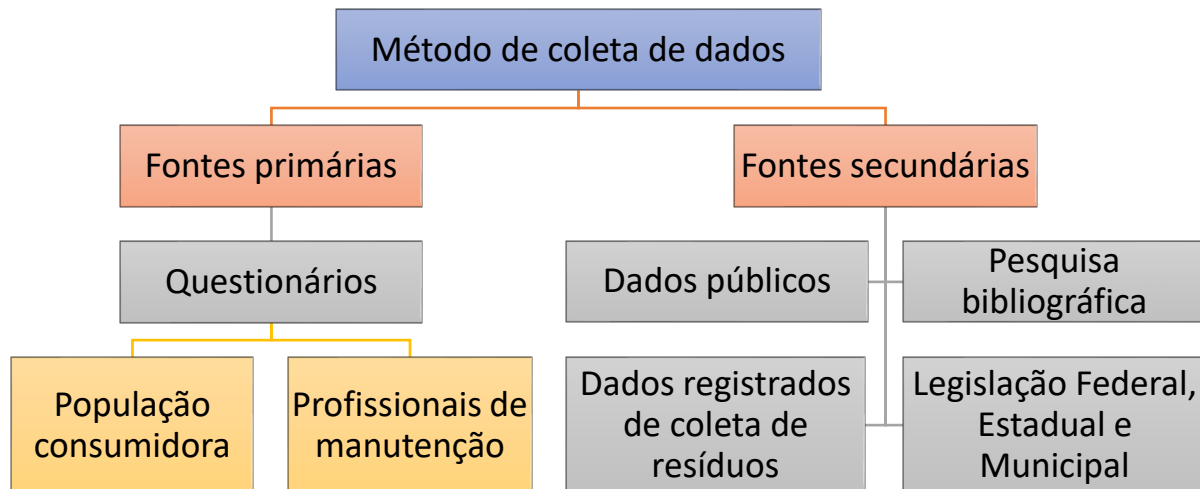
Método de coleta de dados

Fontes primárias

Questionários

População consumidora

Profissionais de manutenção

Fontes secundárias

Dados públicos

Pesquisa bibliográfica

Dados registrados de coleta de resíduos

Legislação Federal, Estadual e Municipal